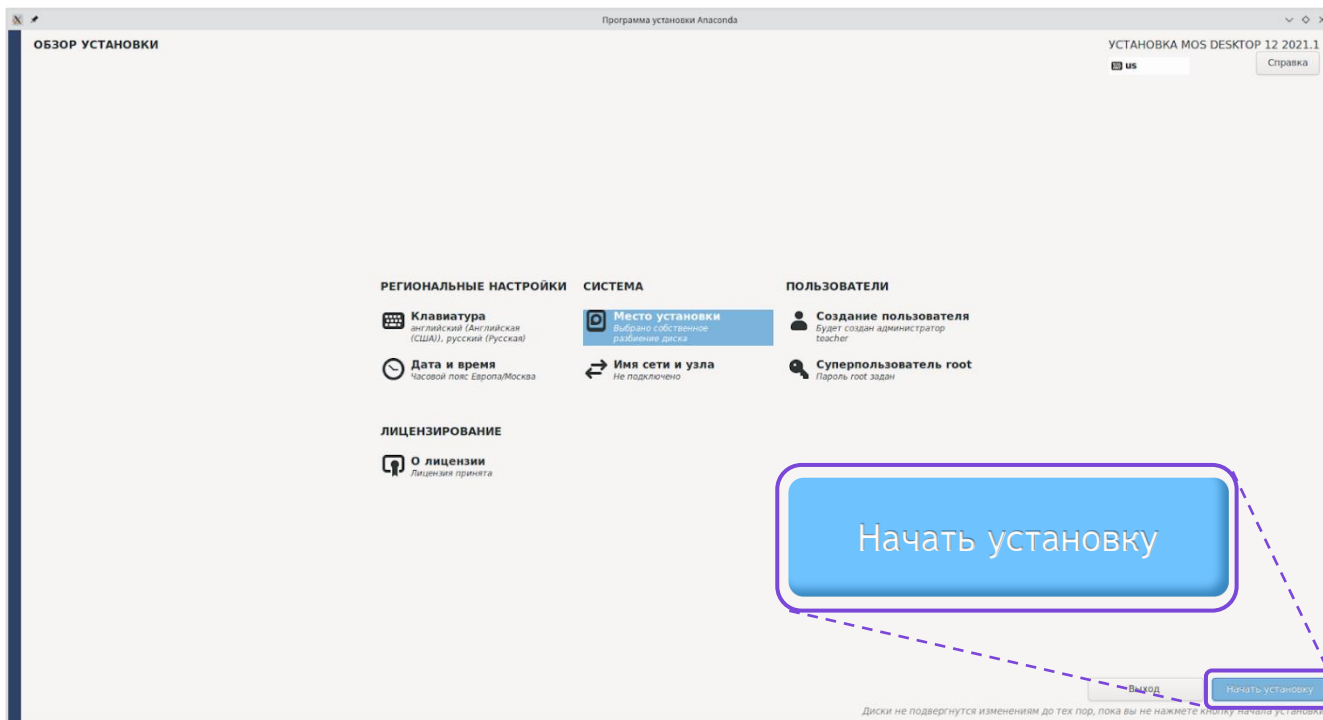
Программа установки Anaconda

ОБЗОР УСТАНОВКИ

УСТАНОВКА MOS DESKTOP 12 2021.1

us

Справка

РЕГИОНАЛЬНЫЕ НАСТРОЙКИ

Клавиатура
английский (Английская (США)), русский (Русская)

Дата и время
Часовой пояс Европа/Москва

СИСТЕМА

Место установки
Выбрано собственное разбиение диска

Имя сети и узла
Не подключено

ПОЛЬЗОВАТЕЛИ

Создание пользователя
Будет создан администратор teacher

Суперпользователь root
Пароль root задан

ЛИЦЕНЗИРОВАНИЕ

О лицензии
Лицензия принята

Начать установку

Выход

Начать установку

Диски не подвергнутся изменениям до тех пор, пока вы не нажмете кнопку начала установки